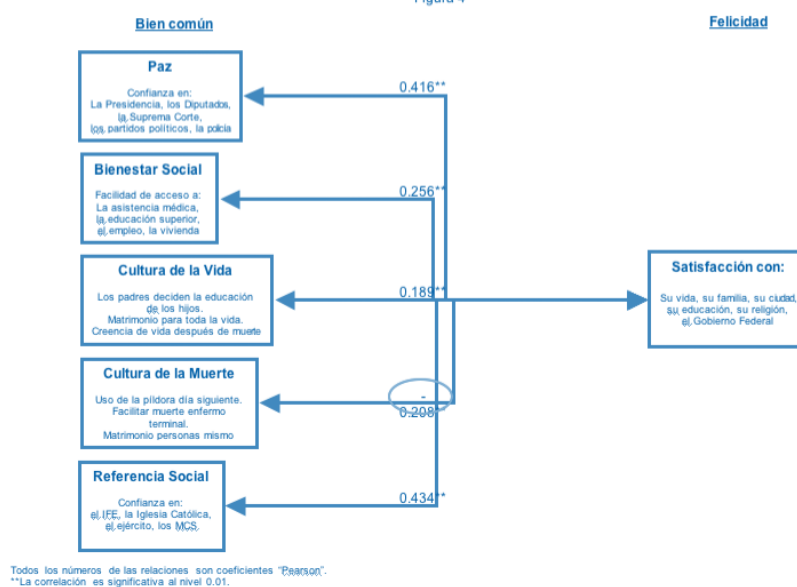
Figura 4

Bien común

Felicidad

Paz

Confianza en:
La Presidencia, los Diputados,
la Suprema Corte,
los partidos políticos, la policía

0.416**

Bienestar Social

Facilidad de acceso a:
La asistencia médica,
la educación superior,
el empleo, la vivienda

0.256**

Cultura de la Vida

Los padres deciden la educación de los hijos.
Matrimonio para toda la vida.
Creencia de vida después de muerte

0.189**

Satisfacción con:

Su vida, su familia, su ciudad, su educación, su religión, el Gobierno Federal

Cultura de la Muerte

Uso de la píldora día siguiente.
Facilitar muerte enfermo terminal.
Matrimonio personas mismo

-0.208**

Referencia Social

Confianza en:
el IFE, la Iglesia Católica,
el ejército, los MCS.

0.434**

Todos los números de las relaciones son coeficientes "Pearson".
**La correlación es significativa al nivel 0.01.